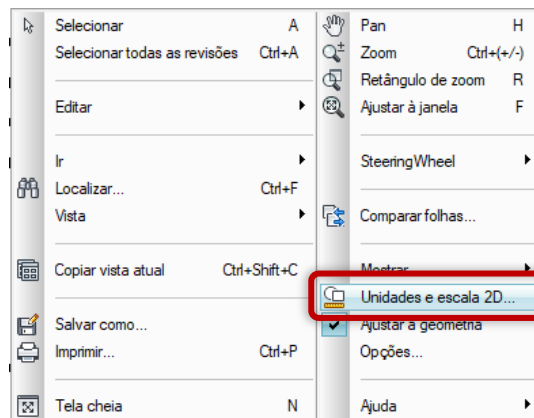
Selecionar A
Selecionar todas as revisões Ctrl+A

Editar

Ir
Localizar... Ctrl+F
Vista

Copiar vista atual Ctrl+Shift+C

Salvar como...
Imprimir... Ctrl+P

Tela cheia N

Pan H
Zoom Ctrl+(+/-)
Retângulo de zoom R
Ajustar à janela F

SteeringWheel

Comparar folhas...

Mostrar
Unidades e escala 2D...
Ajustar à geometria
Opções...

Ajuda